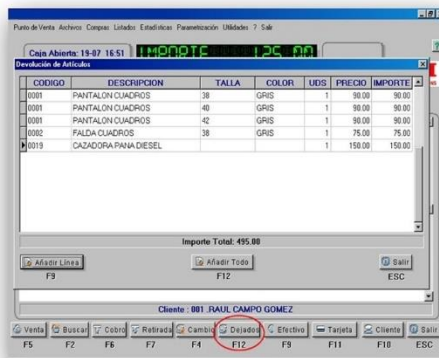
Punto de Venta Archivos Compras Listados Estadísticas Parametrización Utilidades ? Salir

Caja Abierta: 19-07 16:51 IMPORTE 125.00

Devolución de Artículos

| CODIGO | DESCRIPCION | TALLA | COLOR | UDS | PRECIO | IMPORTE |
|---|---|---|---|---|---|---|
| 0001 | PANTALON CUADROS | 38 | GRIS | 1 | 90.00 | 90.00 |
| 0001 | PANTALON CUADROS | 40 | GRIS | 1 | 90.00 | 90.00 |
| 0001 | PANTALON CUADROS | 42 | GRIS | 1 | 90.00 | 90.00 |
| 0002 | FALDA CUADROS | 38 | GRIS | 1 | 75.00 | 75.00 |
| 0019 | CAZADORA PANA DIESEL | | | 1 | 150.00 | 150.00 |

Importe Total: 495.00

Añadir Línea
F9

Añadir Todo
F12

Salir
ESC

Cliente : 001 RAUL CAMPO GOMEZ

Venta F5 | Buscar F2 | Cobro F6 | Retirada F7 | Cambio F4 | Dejados F12 | Efectivo F9 | Tarjeta F11 | Cliente F10 | Salir ESC